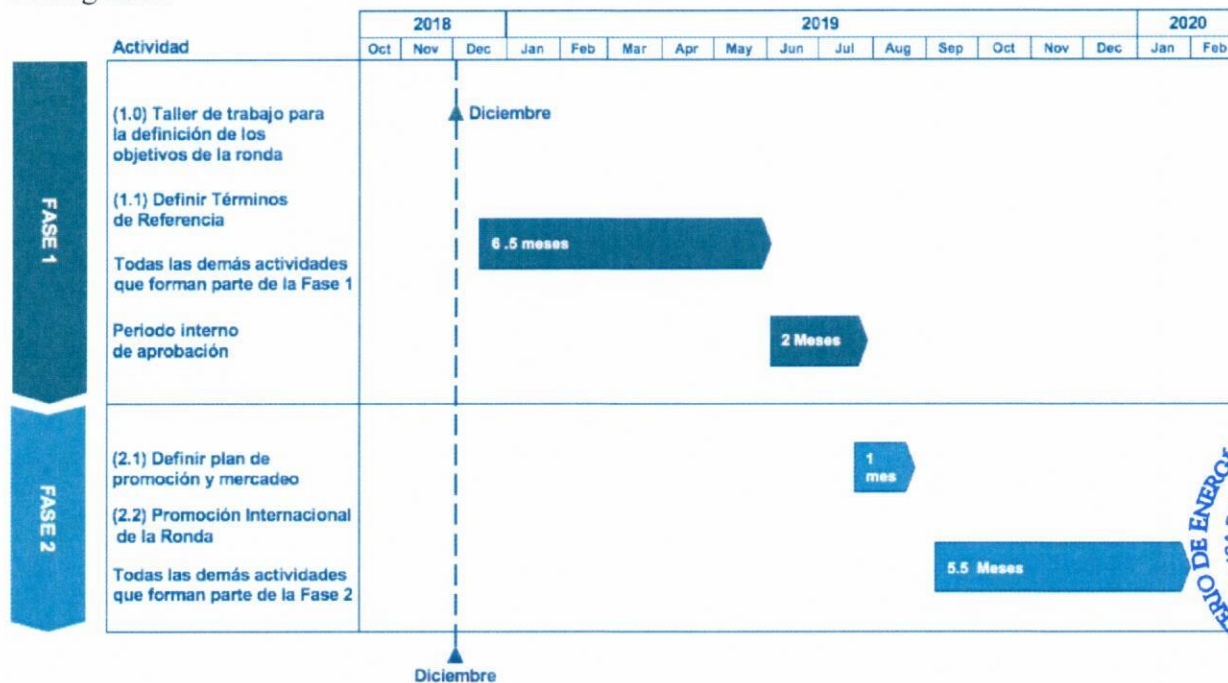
| Actividad | 2018 Oct | Nov | Dec | 2019 Jan | Feb | Mar | Apr | May | Jun | Jul | Aug | Sep | Oct | Nov | Dec | 2020 Jan | Feb |
|---|---|---|---|---|---|---|---|---|---|---|---|---|---|---|---|---|---|

FASE 1

(1.0) Taller de trabajo para la definición de los objetivos de la ronda

Diciembre

(1.1) Definir Términos de Referencia

6 .5 meses

Todas las demás actividades que forman parte de la Fase 1

Periodo interno de aprobación

2 Meses

FASE 2

(2.1) Definir plan de promoción y mercadeo

1 mes

(2.2) Promoción Internacional de la Ronda

Todas las demás actividades que forman parte de la Fase 2

5.5 Meses

Diciembre

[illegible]RIO DE ENER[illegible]